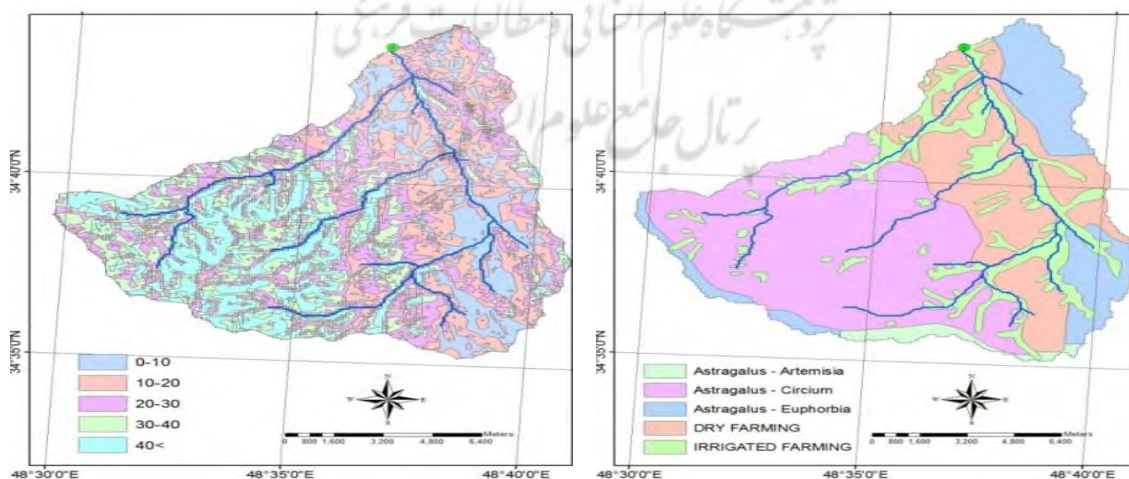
پژوهشگاه علوم انسانی و مطالعات فرهنگی
پرتال جامع علوم انسانی

34°40'0"N
34°35'0"N

0-10
10-20
20-30
30-40
40<

N
W
E
S

0 800 1,600 3,200 4,800 6,400
Meters

48°30'0"E
48°35'0"E
48°40'0"E

34°40'0"N
34°35'0"N

Astragalus - Artemisia
Astragalus - Circium
Astragalus - Euphorbia
DRY FARMING
IRRIGATED FARMING

N
W
E
S

0 800 1,600 3,200 4,800 6,400
Meters

48°30'0"E
48°35'0"E
48°40'0"E